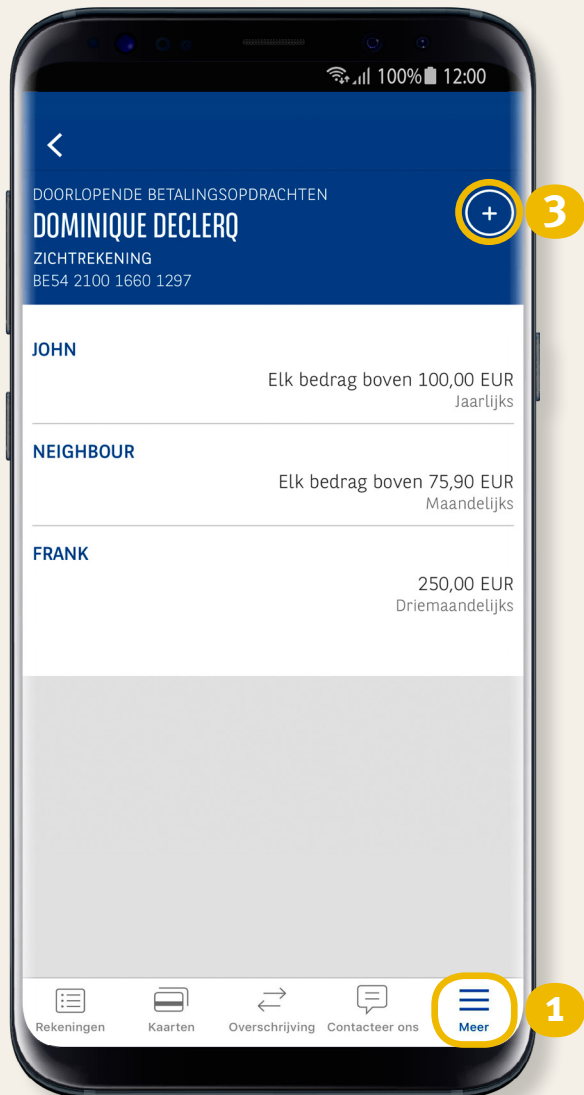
100% 12:00

<

DOORLOPENDE BETALINGSOPDRACHTEN
DOMINIQUE DECLERQ
ZICHTREKENING
BE54 2100 1660 1297

+

3

JOHN
Elk bedrag boven 100,00 EUR
Jaarlijks

NEIGHBOUR
Elk bedrag boven 75,90 EUR
Maandelijks

FRANK
250,00 EUR
Driemaandelijks

Rekeningen
Kaarten
Overschrijving
Contacteer ons
Meer

1